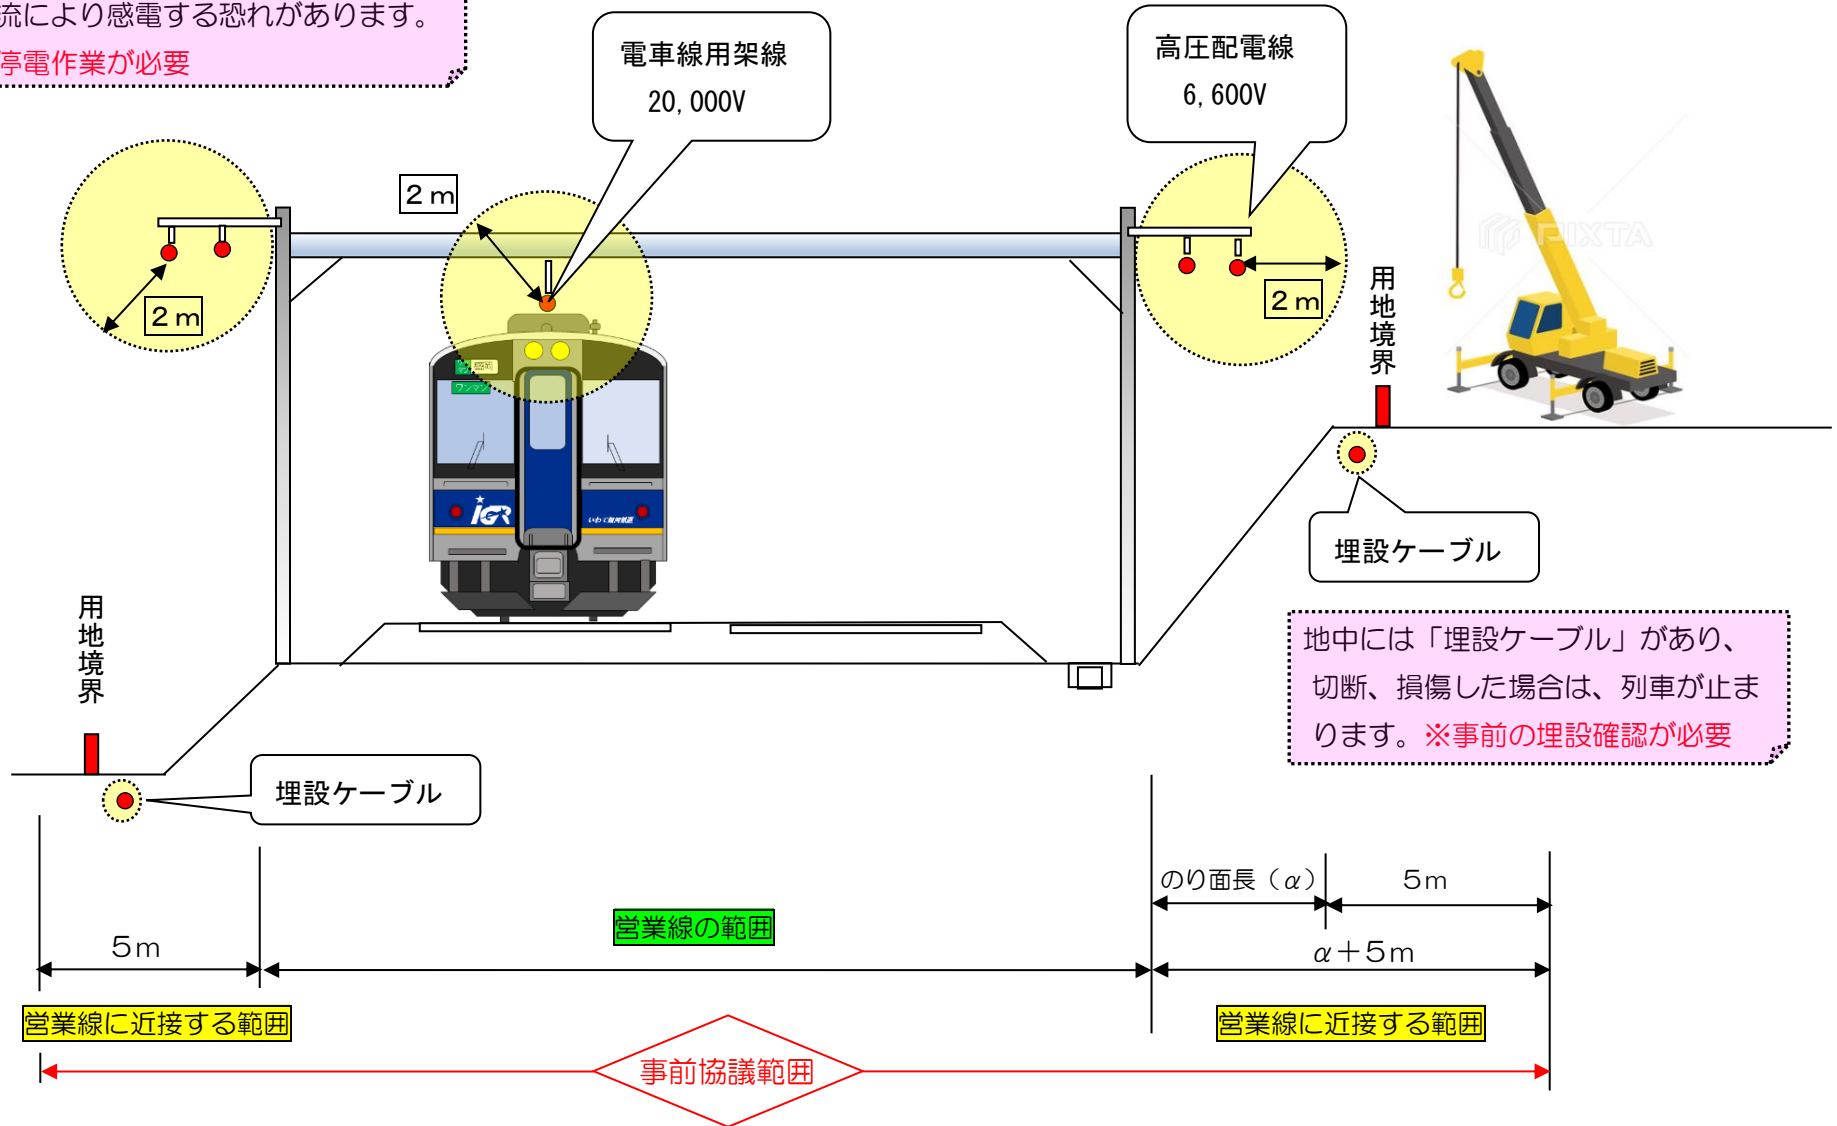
流により感電する恐れがあります。
停電作業が必要

電車線用架線
20, 000V

高圧配電線
6, 600V

2 m

2 m

2 m

用地境界

用地境界

IGR

PIXTA

埋設ケーブル

地中には「埋設ケーブル」があり、切断、損傷した場合は、列車が止まります。※事前の埋設確認が必要

埋設ケーブル

のり面長（$\alpha$）

5m

5m

営業線の範囲

$\alpha$＋5m

営業線に近接する範囲

営業線に近接する範囲

事前協議範囲